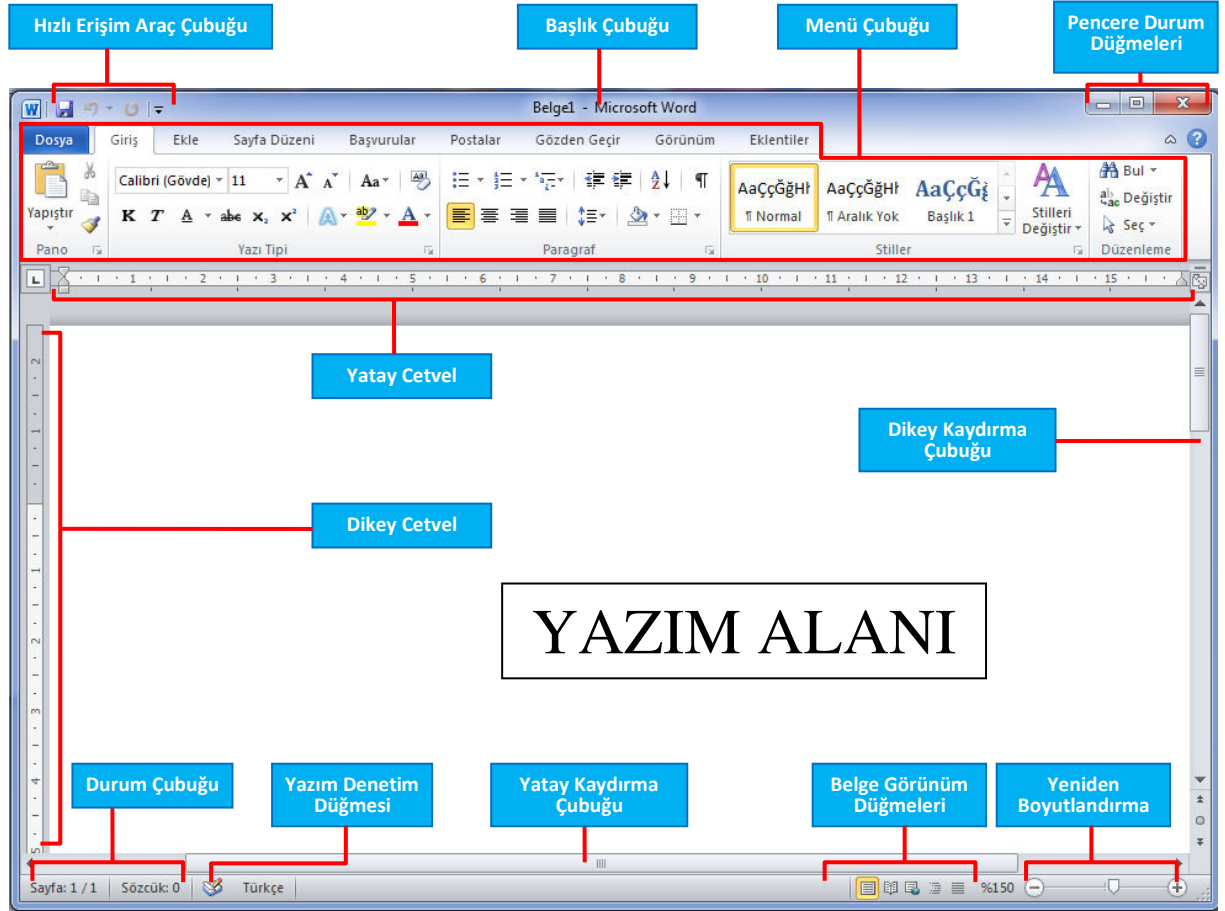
Hızlı Erişim Araç Çubuğu

Başlık Çubuğu

Menü Çubuğu

Pencere Durum Düğmeleri

Belge1 - Microsoft Word

Dosya | Giriş | Ekle | Sayfa Düzeni | Başvurular | Postalar | Gözden Geçir | Görünüm | Eklentiler

Yapıştır

Pano

Calibri (Gövde) 11

K T A abc $x_2$ $x^2$

Yazı Tipi

Paragraf

AaÇçĞğHı ¶ Normal

AaÇçĞğHı ¶ Aralık Yok

AaÇçĞğ Başlık 1

Stilleri Değiştir

Stiller

Bul

Değiştir

Seç

Düzenleme

Yatay Cetvel

Dikey Kaydırma Çubuğu

Dikey Cetvel

YAZIM ALANI

Durum Çubuğu

Yazım Denetim Düğmesi

Yatay Kaydırma Çubuğu

Belge Görünüm Düğmeleri

Yeniden Boyutlandırma

Sayfa: 1 / 1 | Sözcük: 0 | Türkçe

%150